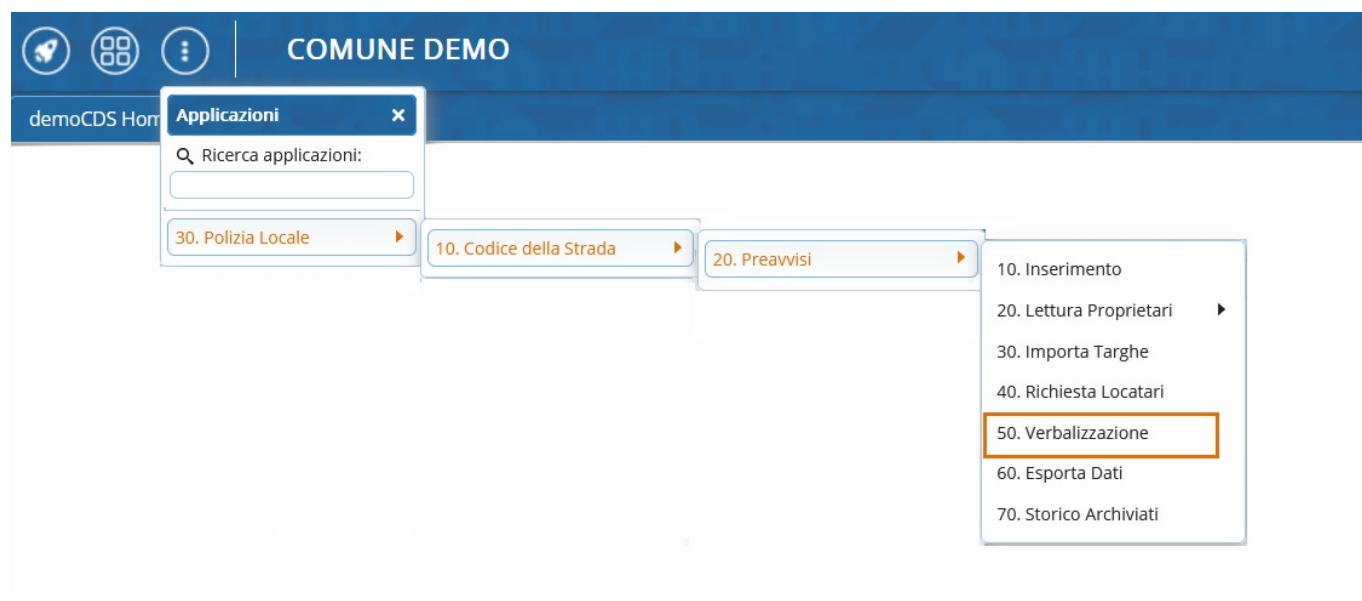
COMUNE DEMO

demoCDS Hom

Applicazioni ×

Ricerca applicazioni:

30. Polizia Locale

10. Codice della Strada

20. Preavvisi

10. Inserimento

20. Lettura Proprietari

30. Importa Targhe

40. Richiesta Locatari

50. Verbalizzazione

60. Esporta Dati

70. Storico Archiviati